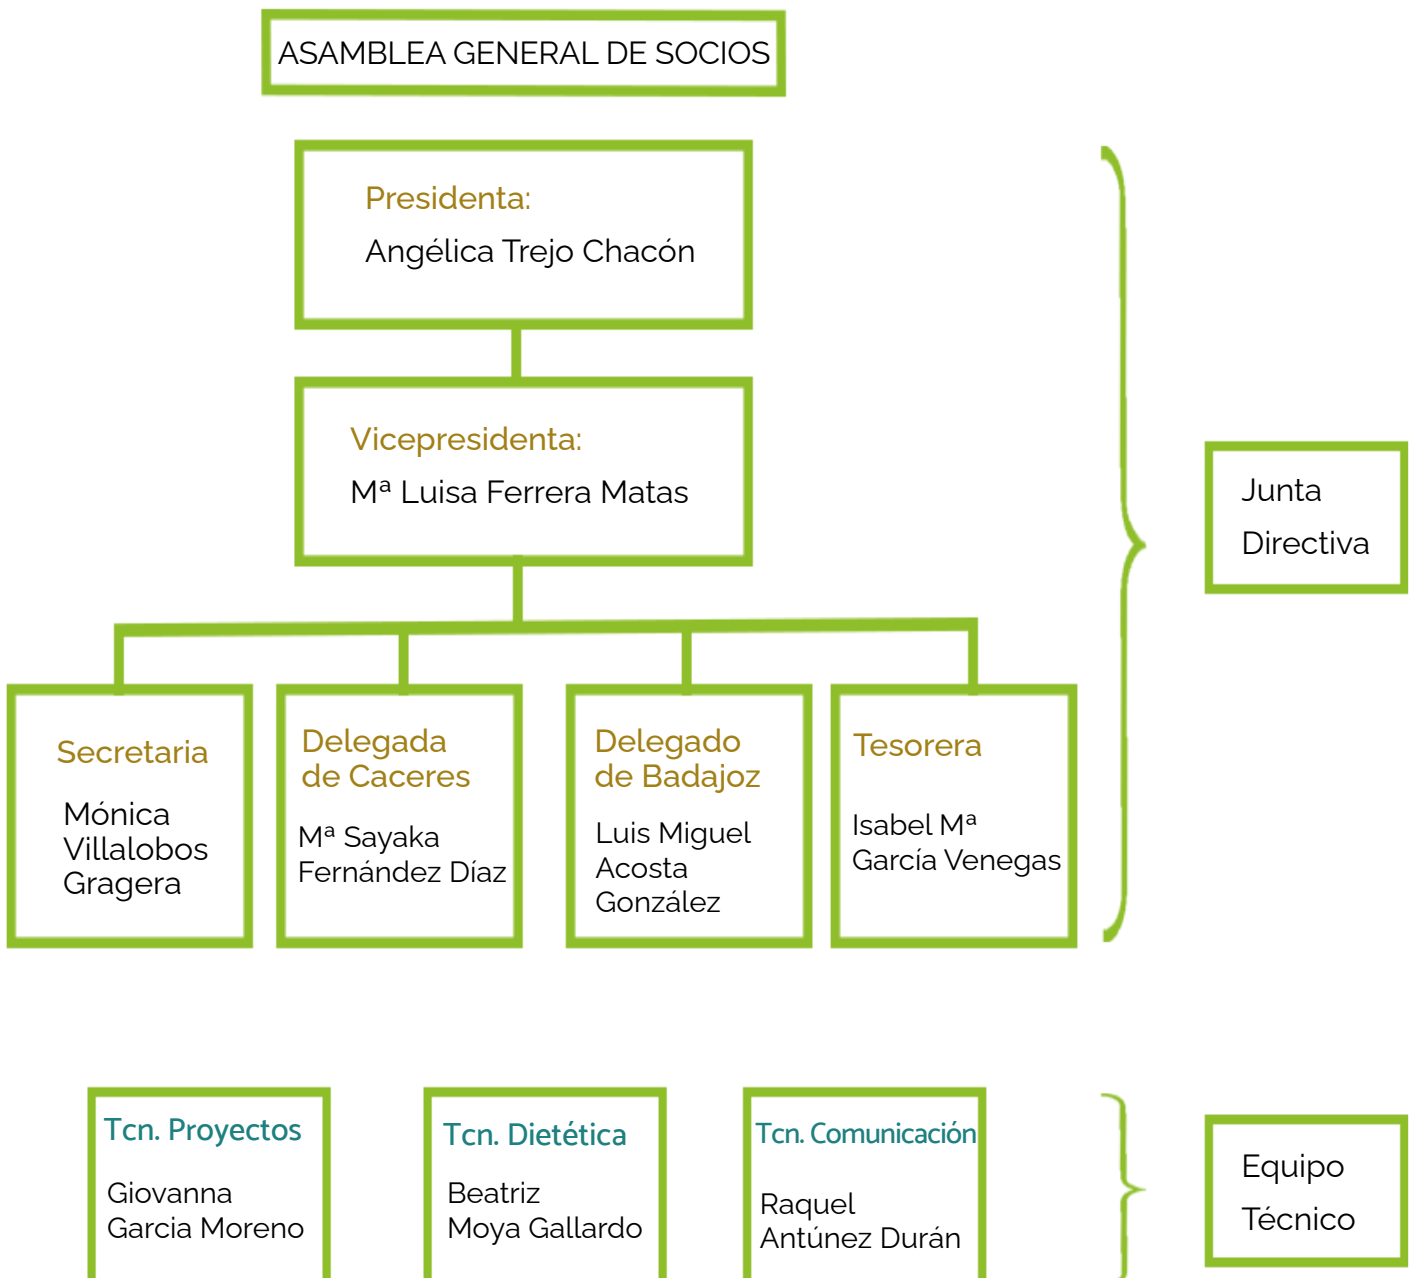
ASAMBLEA GENERAL DE SOCIOS

Presidenta:
Angélica Trejo Chacón

Vicepresidenta:
Mª Luisa Ferrera Matas

Junta Directiva

Secretaria
Mónica Villalobos Gragera

Delegada de Caceres
Mª Sayaka Fernández Díaz

Delegado de Badajoz
Luis Miguel Acosta González

Tesorera
Isabel Mª García Venegas

Tcn. Proyectos
Giovanna Garcia Moreno

Tcn. Dietética
Beatriz Moya Gallardo

Tcn. Comunicación
Raquel Antúnez Durán

Equipo Técnico